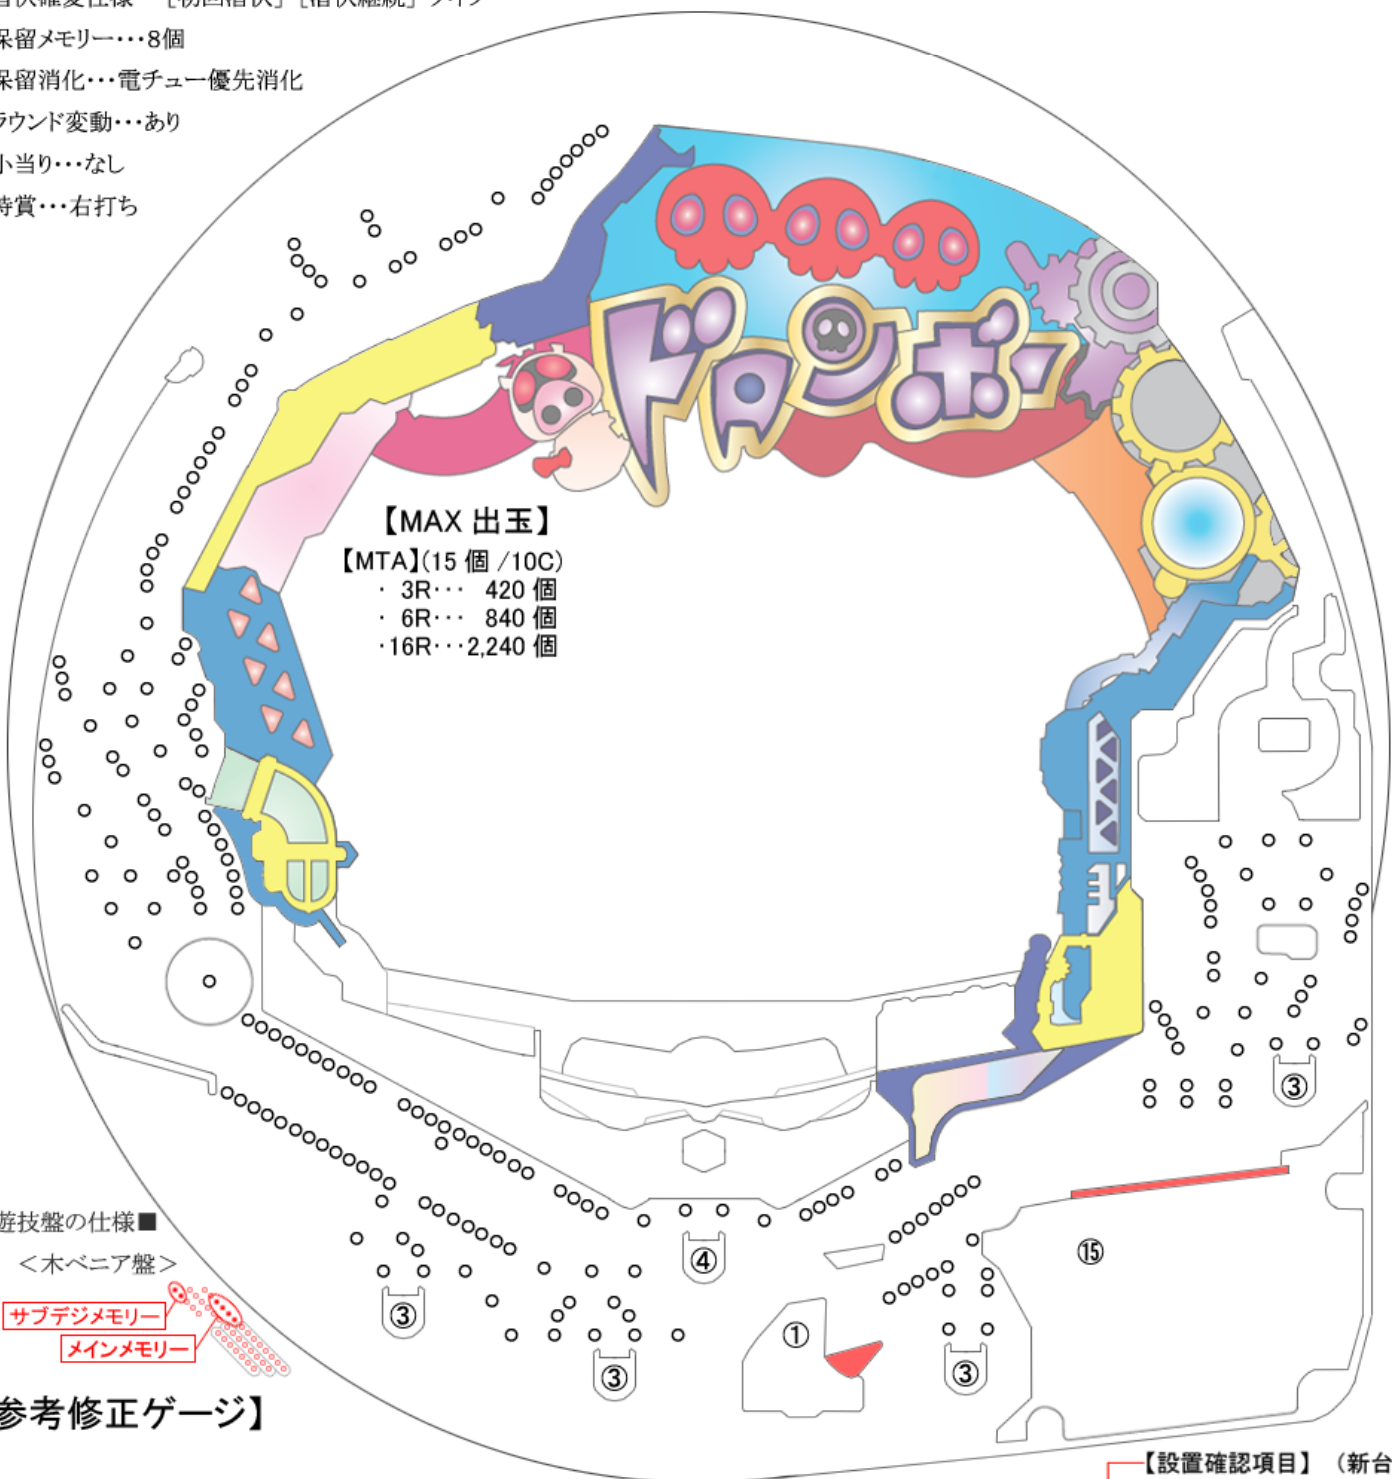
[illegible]
保留メモリー・・・8個
保留消化・・・電チュー優先消化
ラウンド変動・・・あり
小当り・・・なし
時賞・・・右打ち

ドロンボー

【MAX 出玉】
【MTA】(15 個 /10C)
・ 3R・・・ 420 個
・ 6R・・・ 840 個
・16R・・・2,240 個

③
④
③
③
①
③
⑮

遊技盤の仕様■
＜木ベニア盤＞
サブデジメモリー
メインメモリー

参考修正ゲージ】

【設置確認項目】（新台